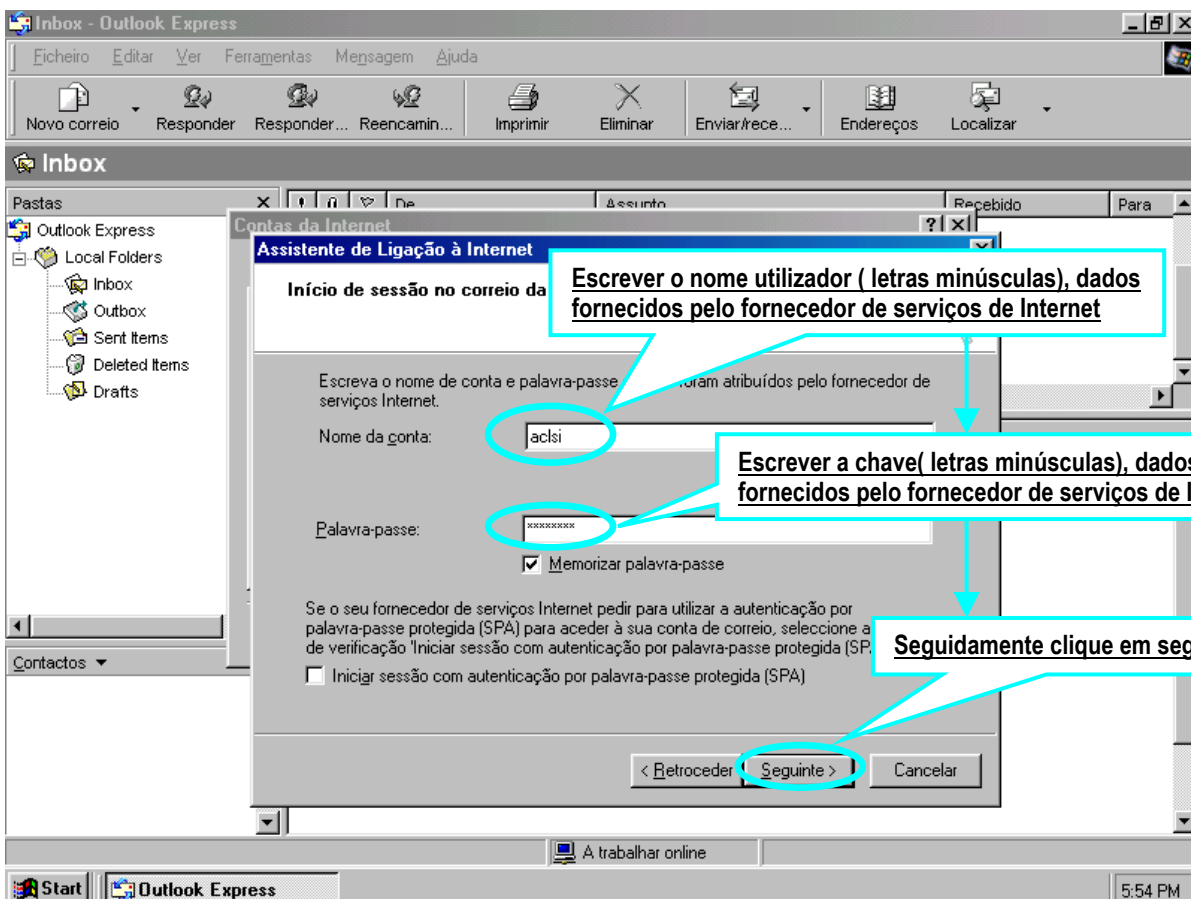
Inbox - Outlook Express

Ficheiro Editar Ver Ferramentas Mensagem Ajuda

Novo correio Responder Responder... Reencamin... Imprimir Eliminar Enviar/rece... Endereços Localizar

Inbox

Pastas

Outlook Express
Local Folders
Inbox
Outbox
Sent Items
Deleted Items
Drafts

De Assunto Recebido Para

Contactos ▼

Contas da Internet

Assistente de Ligação à Internet

Início de sessão no correio da

Escrever o nome utilizador ( letras minúsculas), dados fornecidos pelo fornecedor de serviços de Internet

Escreva o nome de conta e palavra-passe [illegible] foram atribuídos pelo fornecedor de serviços Internet.

Nome da conta: aclsi

Escrever a chave( letras minúsculas), dados fornecidos pelo fornecedor de serviços de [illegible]

Palavra-passe: ********

Memorizar palavra-passe

Se o seu fornecedor de serviços Internet pedir para utilizar a autenticação por palavra-passe protegida (SPA) para aceder à sua conta de correio, seleccione a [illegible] de verificação 'Iniciar sessão com autenticação por palavra-passe protegida (SP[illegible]

Seguidamente clique em seg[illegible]

Iniciar sessão com autenticação por palavra-passe protegida (SPA)

< Retroceder Seguinte > Cancelar

A trabalhar online

Start Outlook Express 5:54 PM